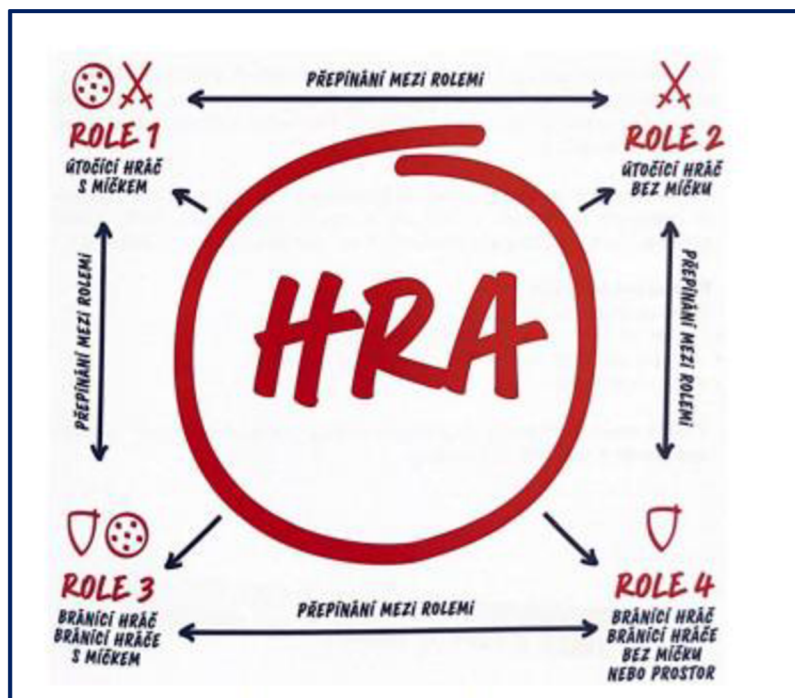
PŘEPÍNÁNÍ MEZI ROLEMI

ROLE 1
ÚTOČÍCÍ HRÁČ S MÍČKEM

ROLE 2
ÚTOČÍCÍ HRÁČ BEZ MÍČKU

PŘEPÍNÁNÍ MEZI ROLEMI

HRA

PŘEPÍNÁNÍ MEZI ROLEMI

ROLE 3
BRÁNÍCÍ HRÁČ BRÁNÍCÍ HRÁČE S MÍČKEM

PŘEPÍNÁNÍ MEZI ROLEMI

ROLE 4
BRÁNÍCÍ HRÁČ BRÁNÍCÍ HRÁČE BEZ MÍČKU NEBO PROSTOR